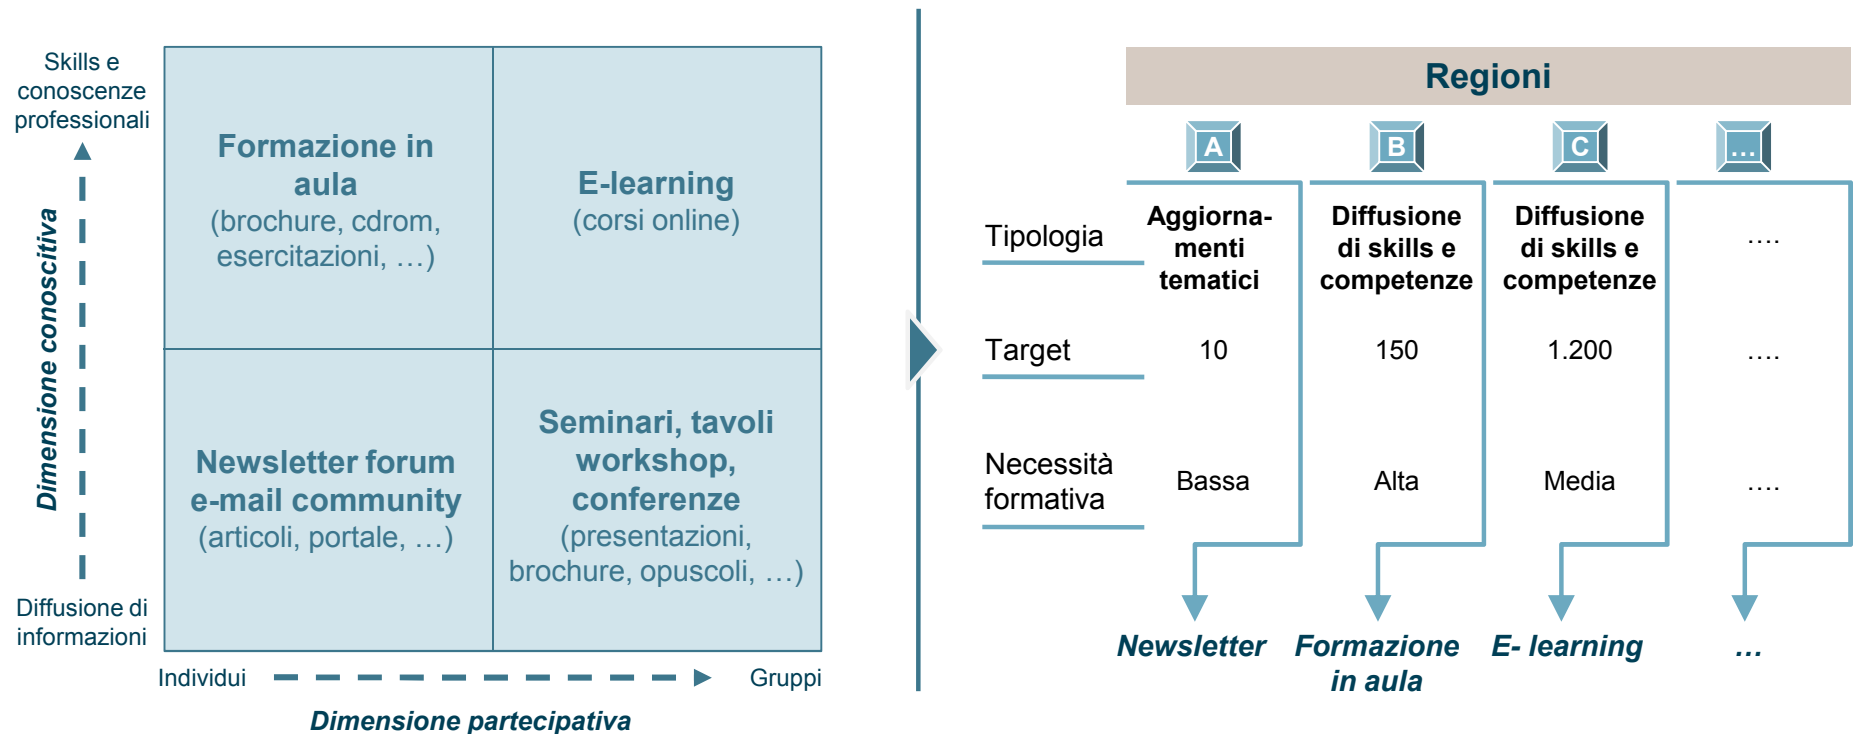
Skills e conoscenze professionali

Dimensione conoscitiva

Diffusione di informazioni

Formazione in aula
(brochure, cdrom, esercitazioni, …)

E-learning
(corsi online)

Newsletter forum e-mail community
(articoli, portale, …)

Seminari, tavoli workshop, conferenze
(presentazioni, brochure, opuscoli, …)

Individui

Gruppi

Dimensione partecipativa

Regioni

A

B

C

…

| | A | B | C | … |
|---|---|---|---|---|
| Tipologia | Aggiornamenti tematici | Diffusione di skills e competenze | Diffusione di skills e competenze | …. |
| Target | 10 | 150 | 1.200 | …. |
| Necessità formativa | Bassa | Alta | Media | …. |

Newsletter

Formazione in aula

E- learning

…